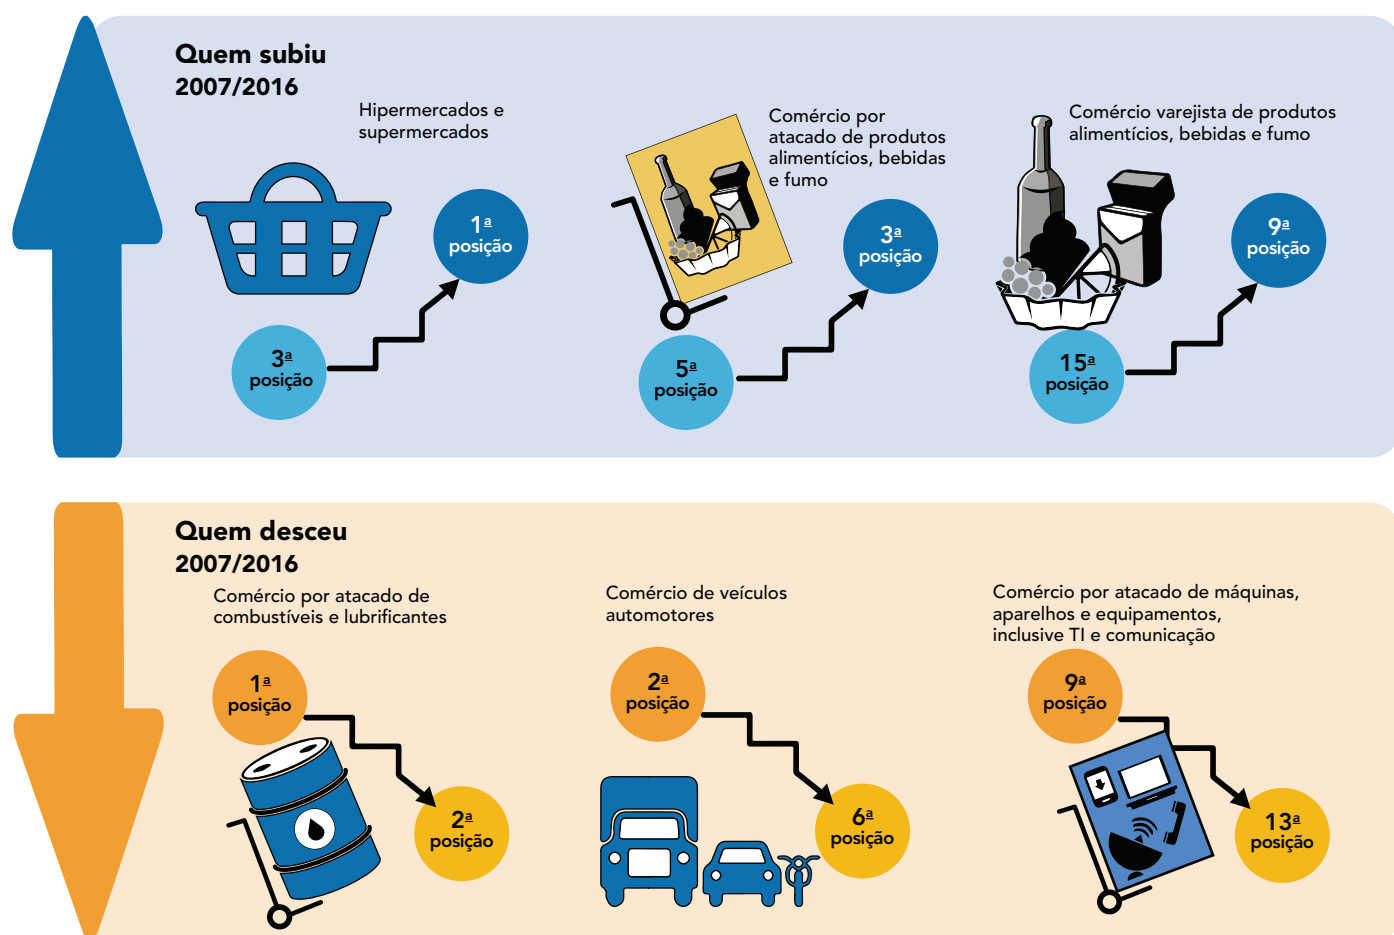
Quem subiu
2007/2016

Hipermercados e supermercados

3ª posição

1ª posição

Comércio por atacado de produtos alimentícios, bebidas e fumo

5ª posição

3ª posição

Comércio varejista de produtos alimentícios, bebidas e fumo

15ª posição

9ª posição

Quem desceu
2007/2016

Comércio por atacado de combustíveis e lubrificantes

1ª posição

2ª posição

Comércio de veículos automotores

2ª posição

6ª posição

Comércio por atacado de máquinas, aparelhos e equipamentos, inclusive TI e comunicação

9ª posição

13ª posição